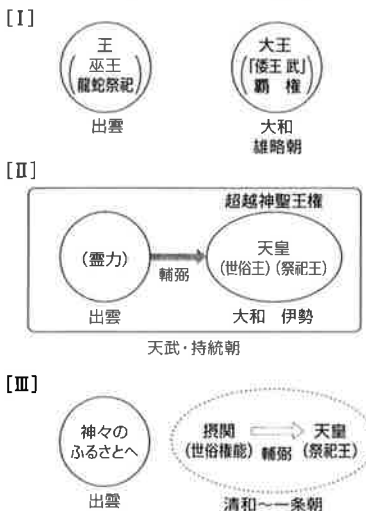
[I]

王
巫王
龍蛇祭祀

出雲

大王
「倭王 武」
覇 権

大和
雄略朝

[II]

超越神聖王権

(霊力)

輔弼

天皇
(世俗王)(祭祀王)

出雲

大和 伊勢

天武・持統朝

[III]

神々の
ふるさとへ

出雲

摂関
(世俗権能)

輔弼

天皇
(祭祀王)

清和～一条朝